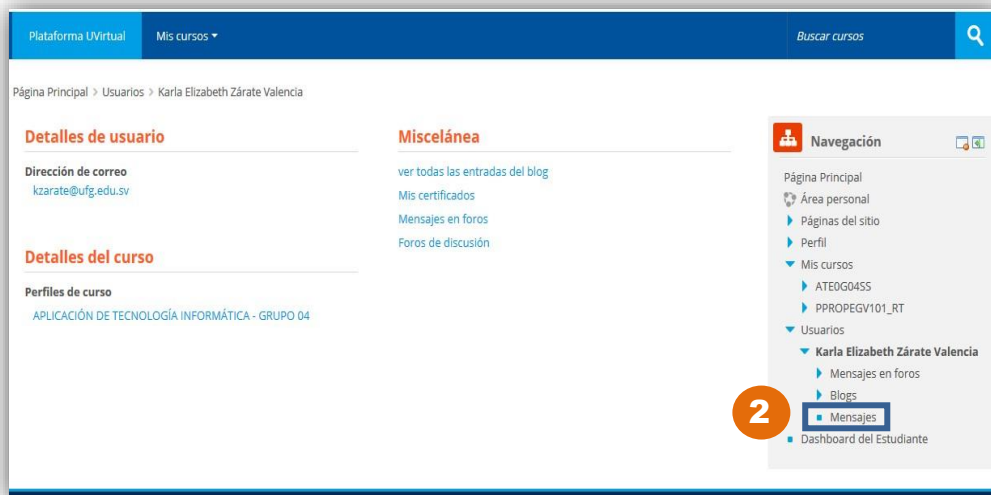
Plataforma UVirtual Mis cursos ▾ Buscar cursos

Página Principal > Usuarios > Karla Elizabeth Zárate Valencia

Detalles de usuario

Dirección de correo
kzarate@ufg.edu.sv

Detalles del curso

Perfiles de curso
APLICACIÓN DE TECNOLOGÍA INFORMÁTICA - GRUPO 04

Miscelánea

ver todas las entradas del blog
Mis certificados
Mensajes en foros
Foros de discusión

Navegación

Página Principal
Área personal
Páginas del sitio
Perfil
Mis cursos
ATE0G04SS
PPROPEGV101_RT
Usuarios
Karla Elizabeth Zárate Valencia
Mensajes en foros
Blogs
2
Mensajes
Dashboard del Estudiante